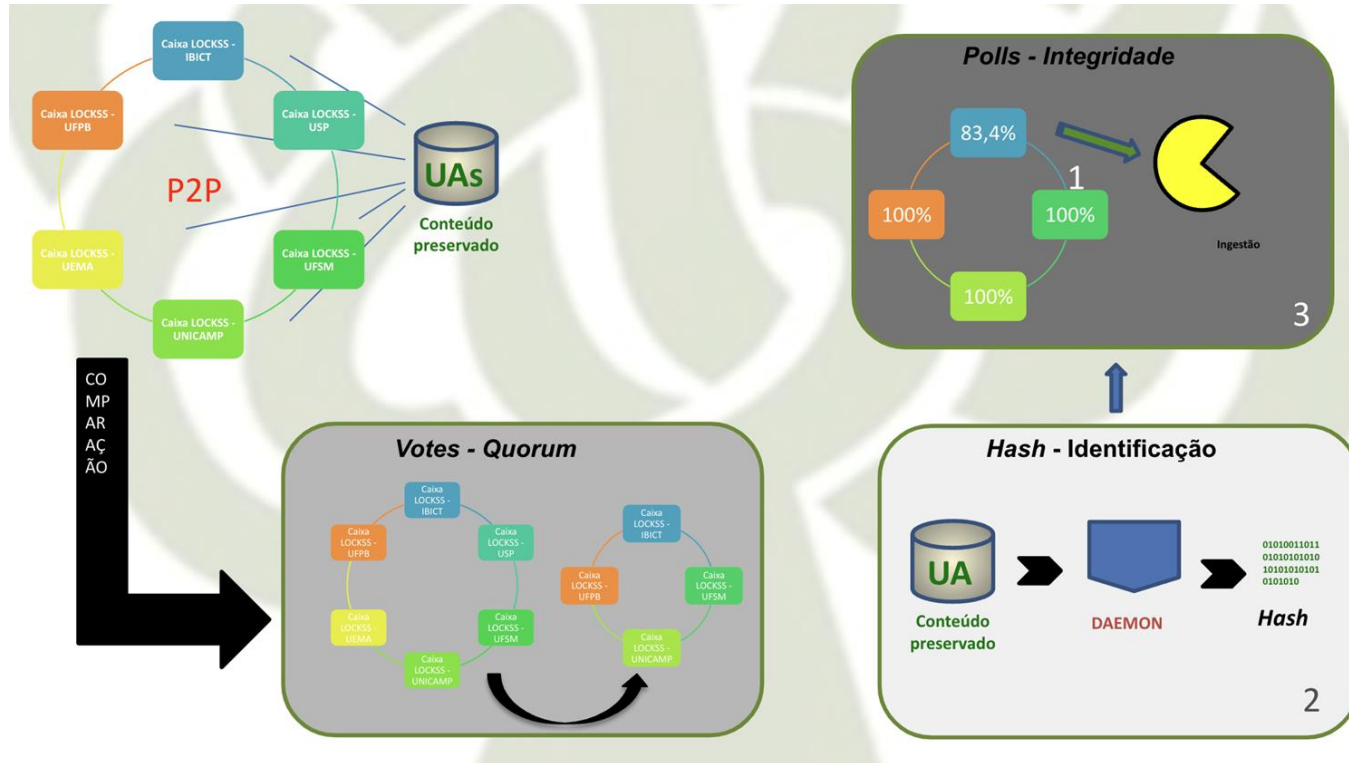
Caixa LOCKSS - IBICT

Caixa LOCKSS - UFPB

Caixa LOCKSS - USP

P2P

UAs

Conteúdo preservado

Caixa LOCKSS - UEMA

Caixa LOCKSS - UFSM

Caixa LOCKSS - UNICAMP

Polls - Integridade

83,4%

1

100%

100%

100%

Ingestão

3

CO MP AR AÇ ÃO

Votes - Quorum

Caixa LOCKSS - IBICT

Caixa LOCKSS - UFPB

Caixa LOCKSS - USP

Caixa LOCKSS - UEMA

Caixa LOCKSS - UFSM

Caixa LOCKSS - UNICAMP

Caixa LOCKSS - IBICT

Caixa LOCKSS - UFPB

Caixa LOCKSS - UFSM

Caixa LOCKSS - UNICAMP

Hash - Identificação

UA

Conteúdo preservado

DAEMON

01010011011
01010101010
10101010101
0101010

Hash

2